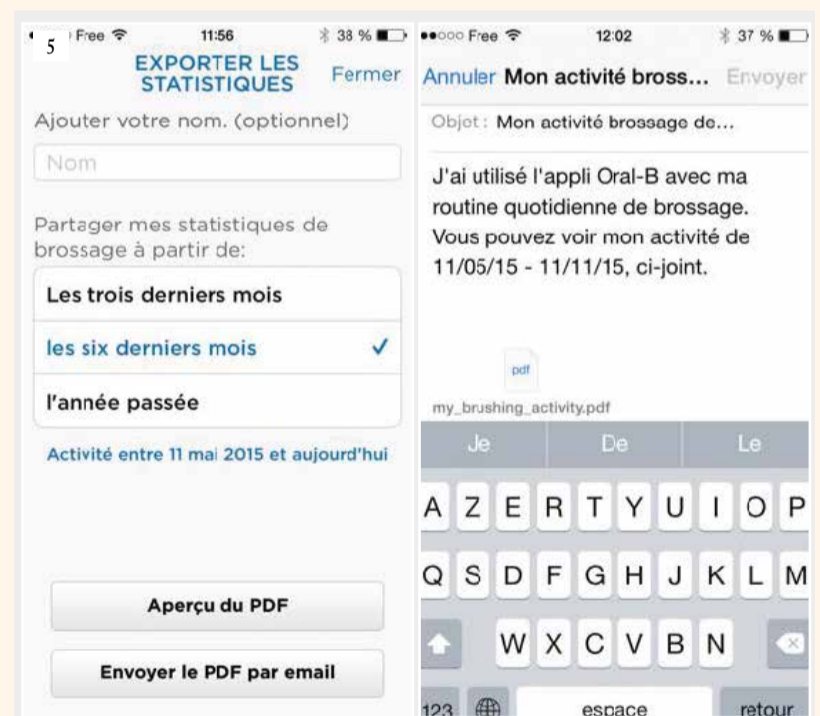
5

Free 11:56 38 %

EXPORTER LES STATISTIQUES

Fermer

Ajouter votre nom. (optionnel)

Nom

Partager mes statistiques de brossage à partir de:

Les trois derniers mois

les six derniers mois ✓

l'année passée

Activité entre 11 mai 2015 et aujourd'hui

Aperçu du PDF

Envoyer le PDF par email

Free 12:02 37 %

Annuler Mon activité bross... Envoyer

Objet: Mon activité brossage de...

J'ai utilisé l'appli Oral-B avec ma routine quotidienne de brossage. Vous pouvez voir mon activité de 11/05/15 - 11/11/15, ci-joint.

pdf

my_brushing_activity.pdf

Je De Le

A Z E R T Y U I O P

Q S D F G H J K L M

W X C V B N

123 espace retour